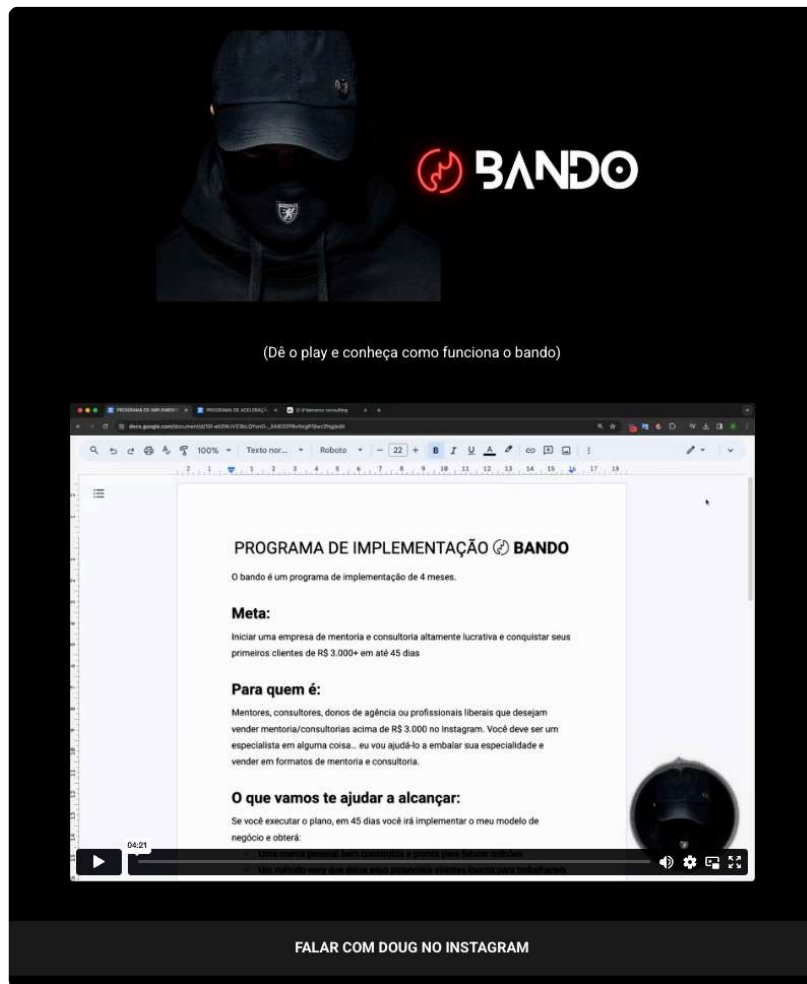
BANDO

(Dê o play e conheça como funciona o bando)

PROGRAMA DE IMPLEMENTAÇÃO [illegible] PROGRAMA DE ACELERAÇÃ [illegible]

docs.google.com/document/d/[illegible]

100% Texto nor... Roboto 22

PROGRAMA DE IMPLEMENTAÇÃO BANDO

O bando é um programa de implementação de 4 meses.

Meta:

Iniciar uma empresa de mentoria e consultoria altamente lucrativa e conquistar seus primeiros clientes de R$ 3.000+ em até 45 dias

Para quem é:

Mentores, consultores, donos de agência ou profissionais liberais que desejam vender mentoria/consultorias acima de R$ 3.000 no Instagram. Você deve ser um especialista em alguma coisa... eu vou ajudá-lo a embalar sua especialidade e vender em formatos de mentoria e consultoria.

O que vamos te ajudar a alcançar:

Se você executar o plano, em 45 dias você irá implementar o meu modelo de negócio e obterá:

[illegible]

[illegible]

04:21

FALAR COM DOUG NO INSTAGRAM